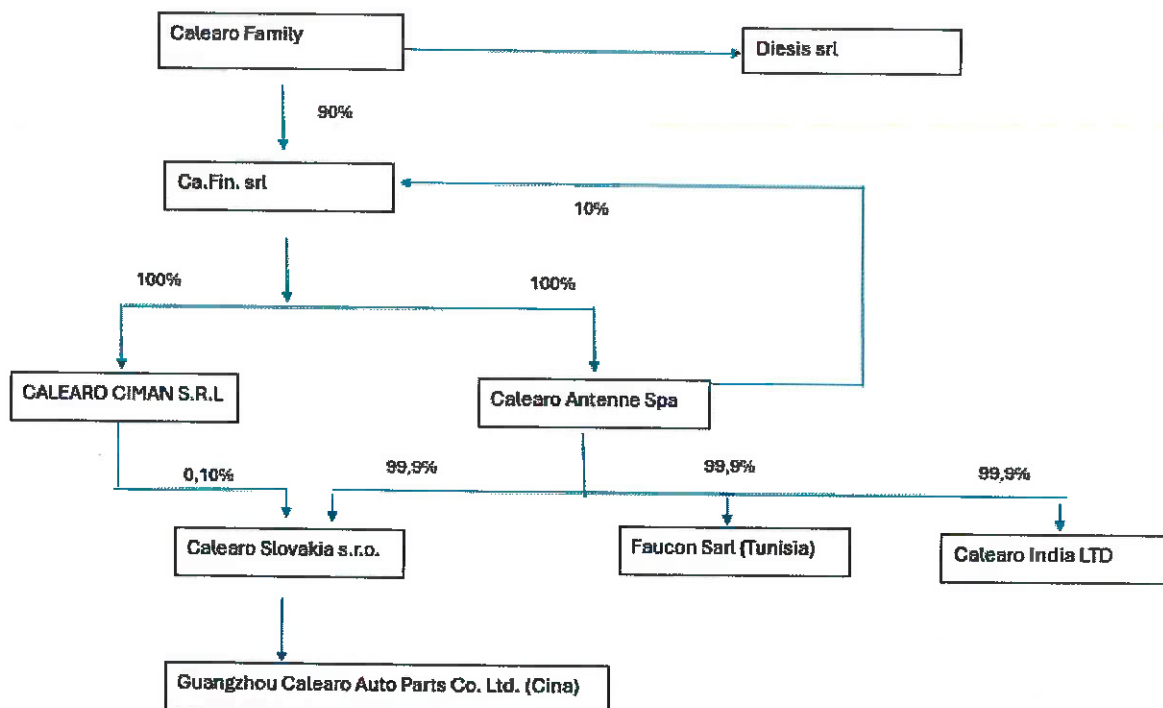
Calearo Family

Diesis srl

90%

Ca.Fin. srl

10%

100%

100%

CALEARO CIMAN S.R.L

Calearo Antenne Spa

0,10%

99,9%

99,9%

99,9%

Calearo Slovakia s.r.o.

Faucon Sarl (Tunisia)

Calearo India LTD

Guangzhou Calearo Auto Parts Co. Ltd. (Cina)